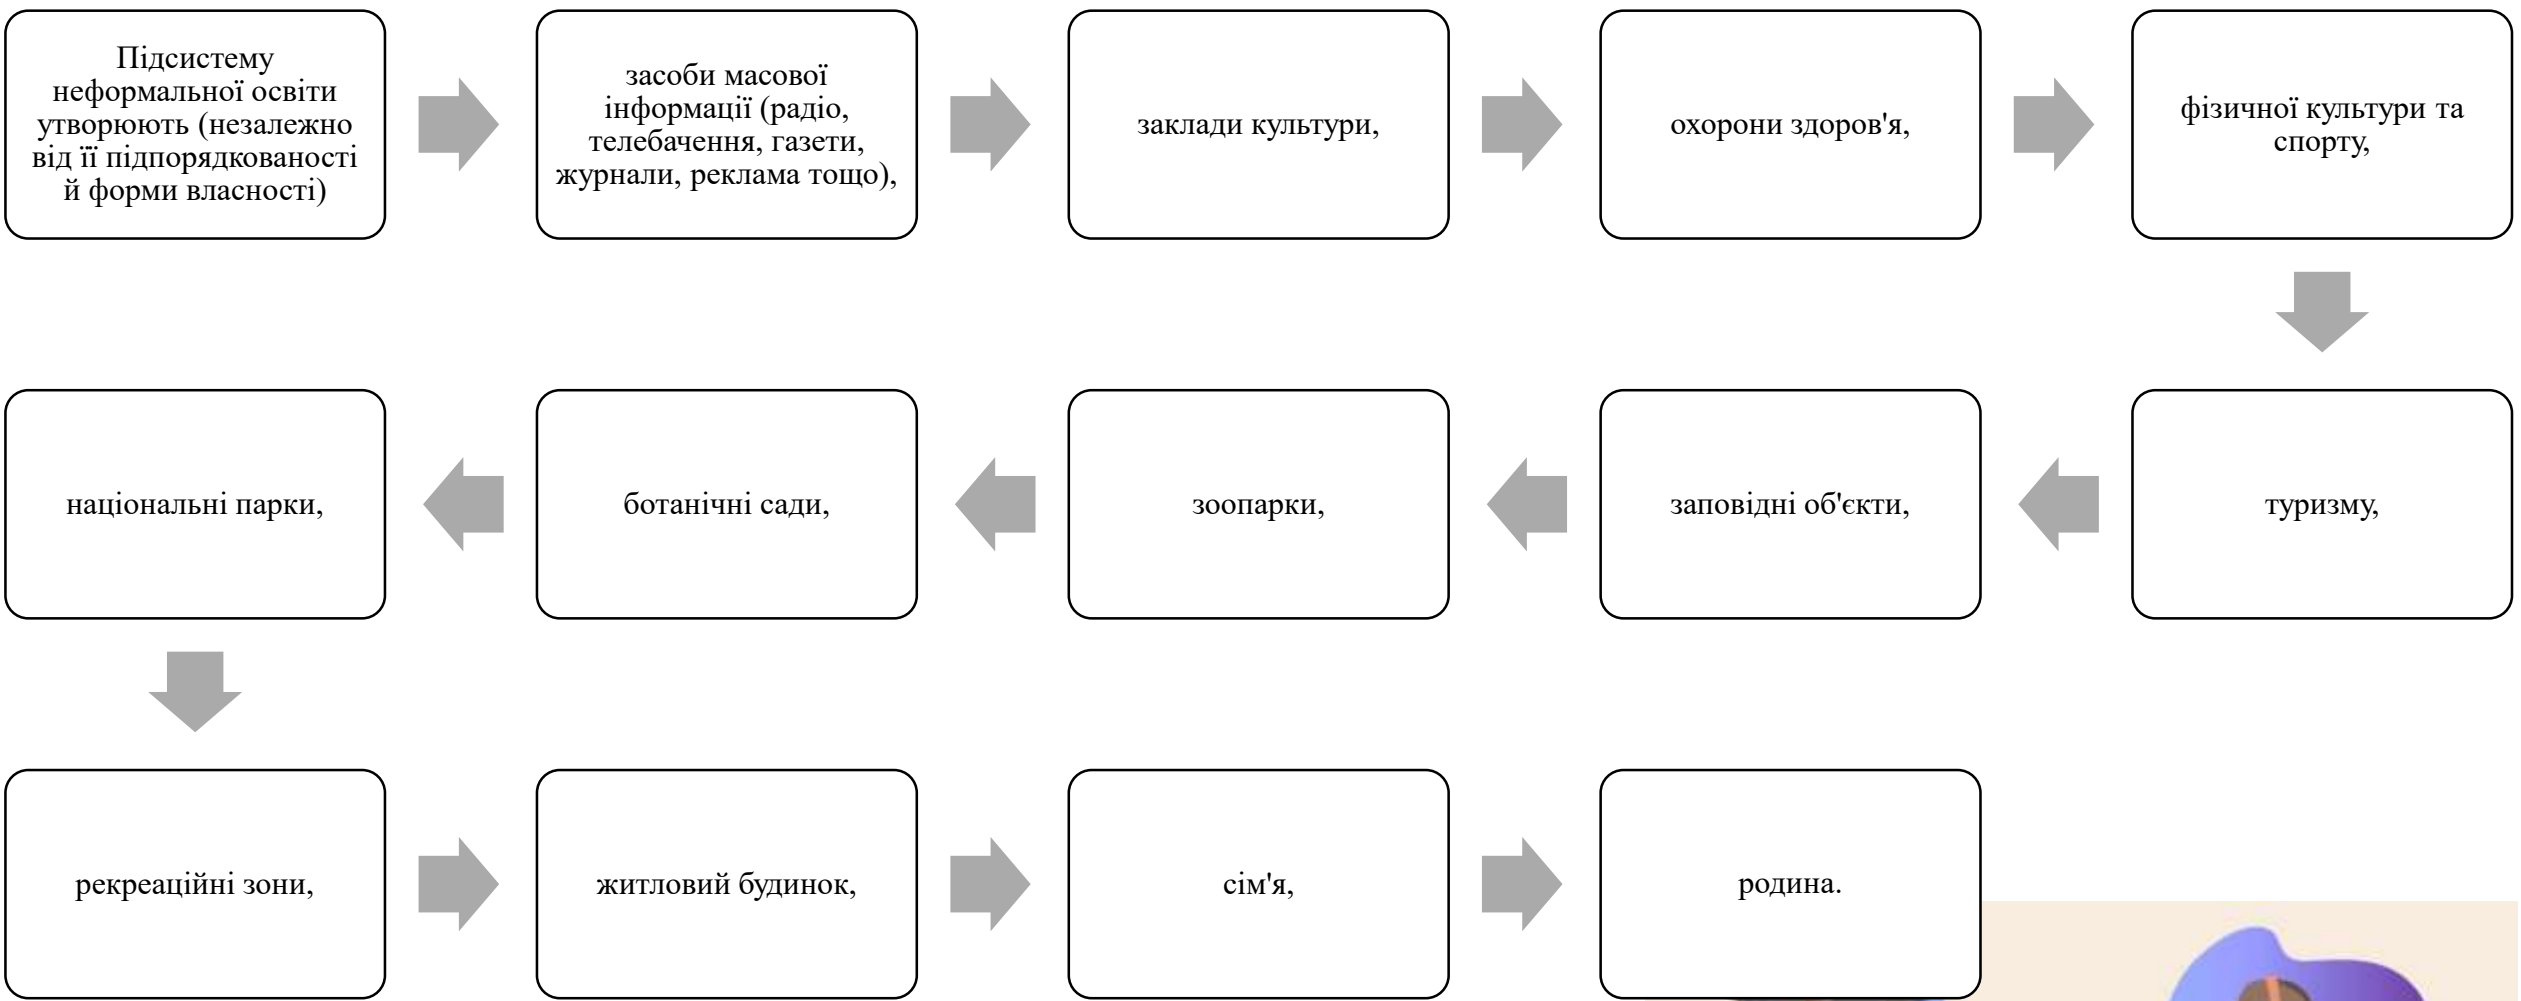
Підсистему неформальної освіти утворюють (незалежно від її підпорядкованості й форми власності)

засоби масової інформації (радіо, телебачення, газети, журнали, реклама тощо),

заклади культури,

охорони здоров'я,

фізичної культури та спорту,

туризму,

заповідні об'єкти,

зоопарки,

ботанічні сади,

національні парки,

рекреаційні зони,

житловий будинок,

сім'я,

родина.